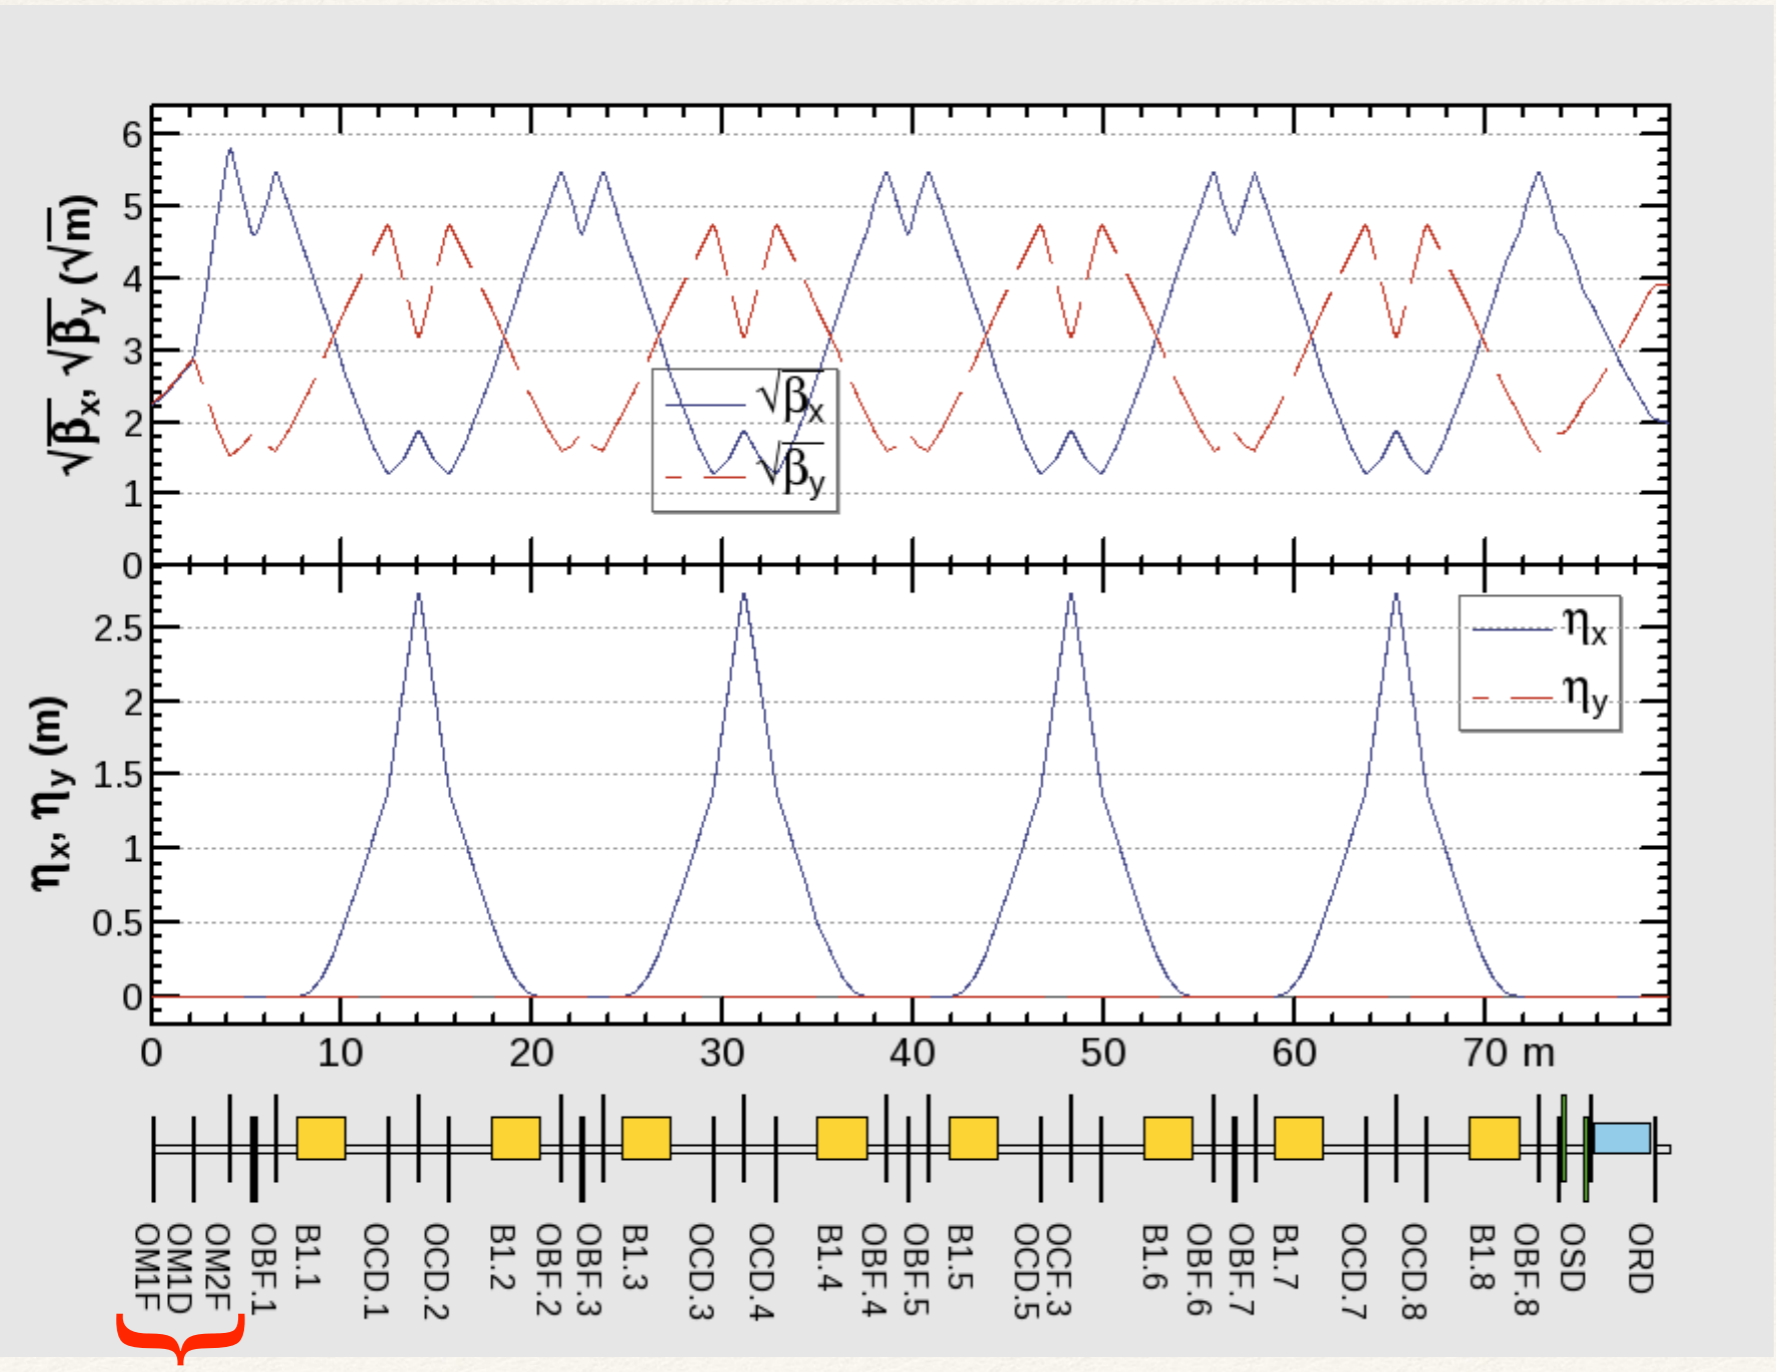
$\sqrt{\beta_x}$, $\sqrt{\beta_y}$ ($\sqrt{m}$)

6
5
4
3
2
1
0

$\sqrt{\beta_x}$
$\sqrt{\beta_y}$

$\eta_x$, $\eta_y$ (m)

2.5
2
1.5
1
0.5
0

$\eta_x$
$\eta_y$

0 10 20 30 40 50 60 70 m

OM1F
OM1D
OM2F
OBF.1
B1.1
OCD.1
OCD.2
B1.2
OBF.2
OBF.3
B1.3
OCD.3
OCD.4
B1.4
OBF.4
OBF.5
B1.5
OCD.5
OCF.3
B1.6
OBF.6
OBF.7
B1.7
OCD.7
OCD.8
B1.8
OBF.8
OSD
ORD